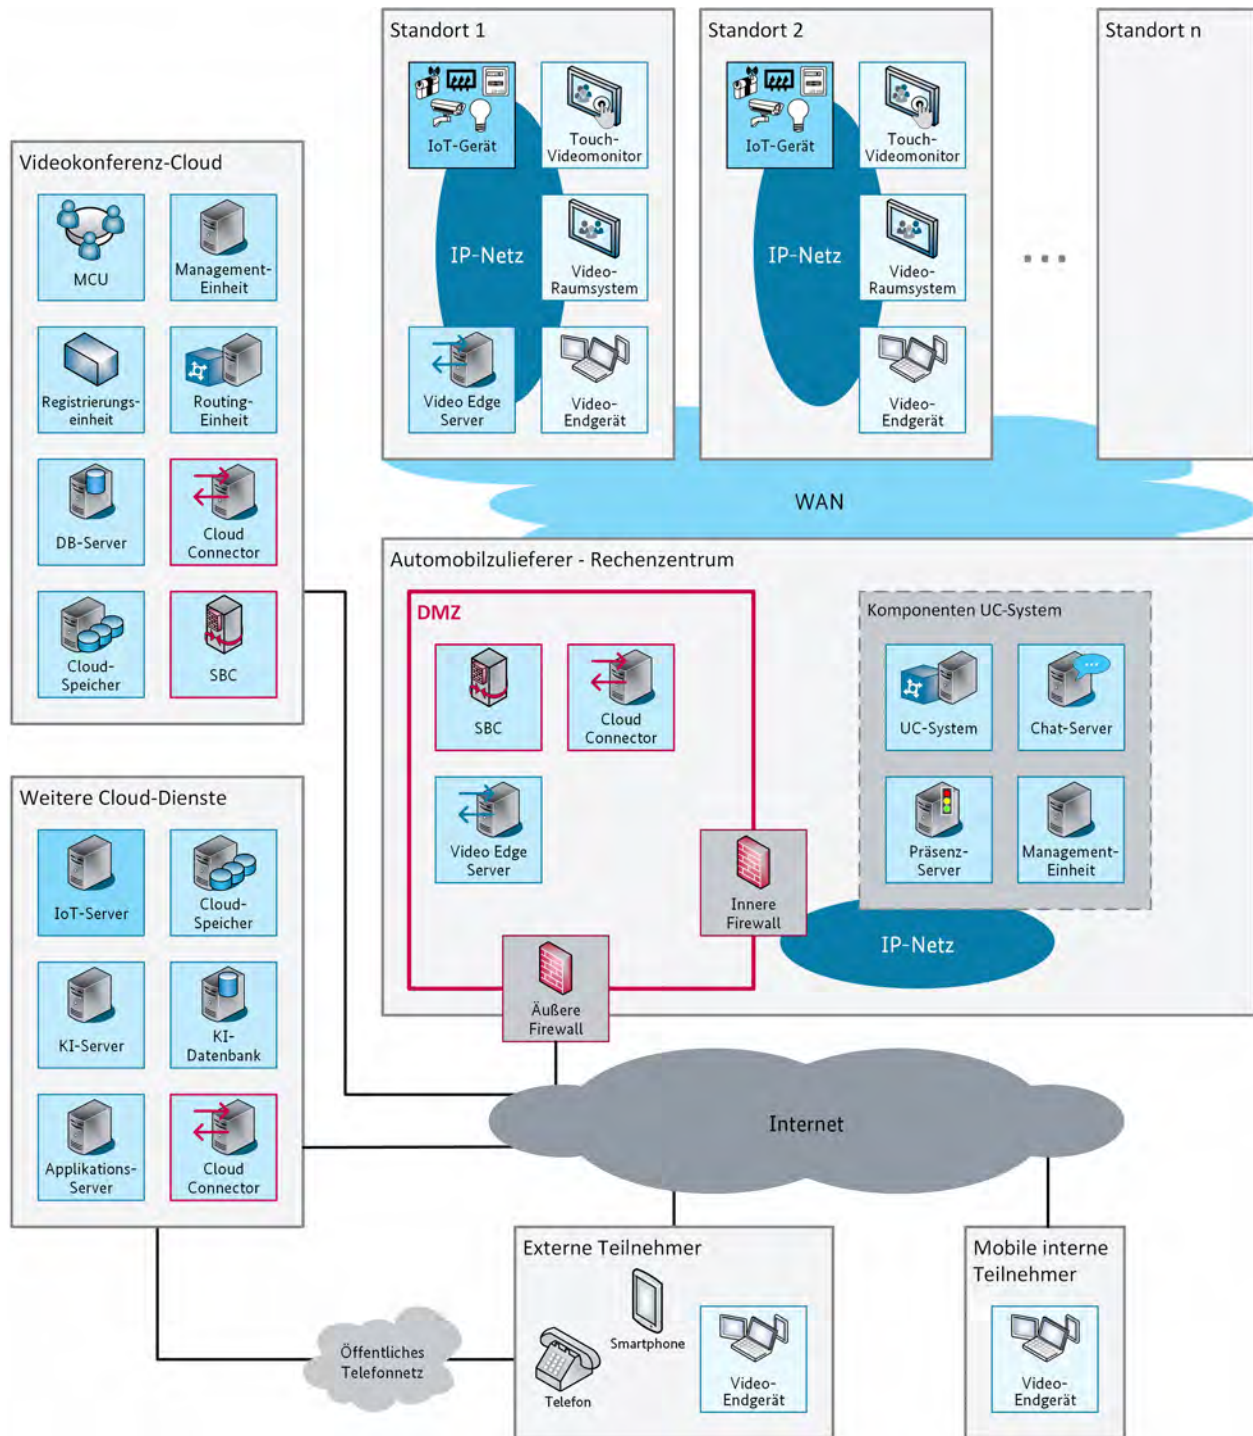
Standort 1

IoT-Gerät

Touch-Videomonitor

IP-Netz

Video-Raumsystem

Video Edge Server

Video-Endgerät

Standort 2

IoT-Gerät

Touch-Videomonitor

IP-Netz

Video-Raumsystem

Video-Endgerät

Standort n

...

WAN

Videokonferenz-Cloud

MCU

Management-Einheit

Registrierungs-einheit

Routing-Einheit

DB-Server

Cloud Connector

Cloud-Speicher

SBC

Automobilzulieferer - Rechenzentrum

DMZ

SBC

Cloud Connector

Video Edge Server

Innere Firewall

Äußere Firewall

Komponenten UC-System

UC-System

Chat-Server

Präsenz-Server

Management-Einheit

IP-Netz

Weitere Cloud-Dienste

IoT-Server

Cloud-Speicher

KI-Server

KI-Datenbank

Applikations-Server

Cloud Connector

Internet

Externe Teilnehmer

Smartphone

Telefon

Video-Endgerät

Mobile interne Teilnehmer

Video-Endgerät

Öffentliches Telefonnetz